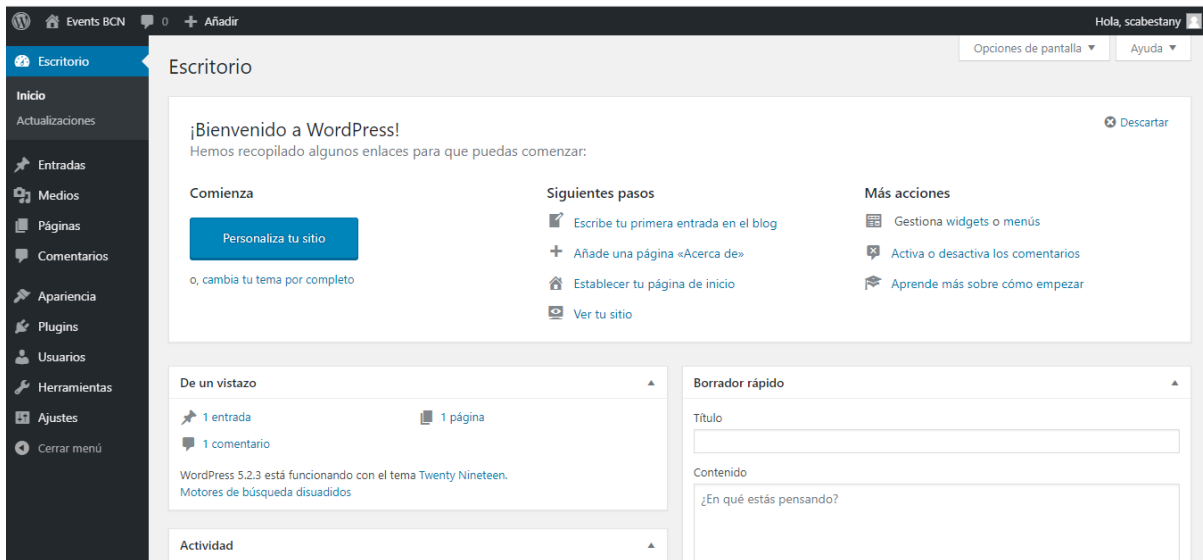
Events BCN 0 + Añadir
Hola, scabestany

Escritorio
Inicio
Actualizaciones
Entradas
Medios
Páginas
Comentarios
Apariencia
Plugins
Usuarios
Herramientas
Ajustes
Cerrar menú

Opciones de pantalla ▼
Ayuda ▼

Escritorio

¡Bienvenido a WordPress!
Hemos recopilado algunos enlaces para que puedas comenzar:

Descartar

Comienza
Personaliza tu sitio
o, cambia tu tema por completo

Siguientes pasos
Escribe tu primera entrada en el blog
Añade una página «Acerca de»
Establecer tu página de inicio
Ver tu sitio

Más acciones
Gestiona widgets o menús
Activa o desactiva los comentarios
Aprende más sobre cómo empezar

De un vistazo
1 entrada
1 página
1 comentario
WordPress 5.2.3 está funcionando con el tema Twenty Nineteen.
Motores de búsqueda disuadidos

Borrador rápido
Título
Contenido
¿En qué estás pensando?

Actividad